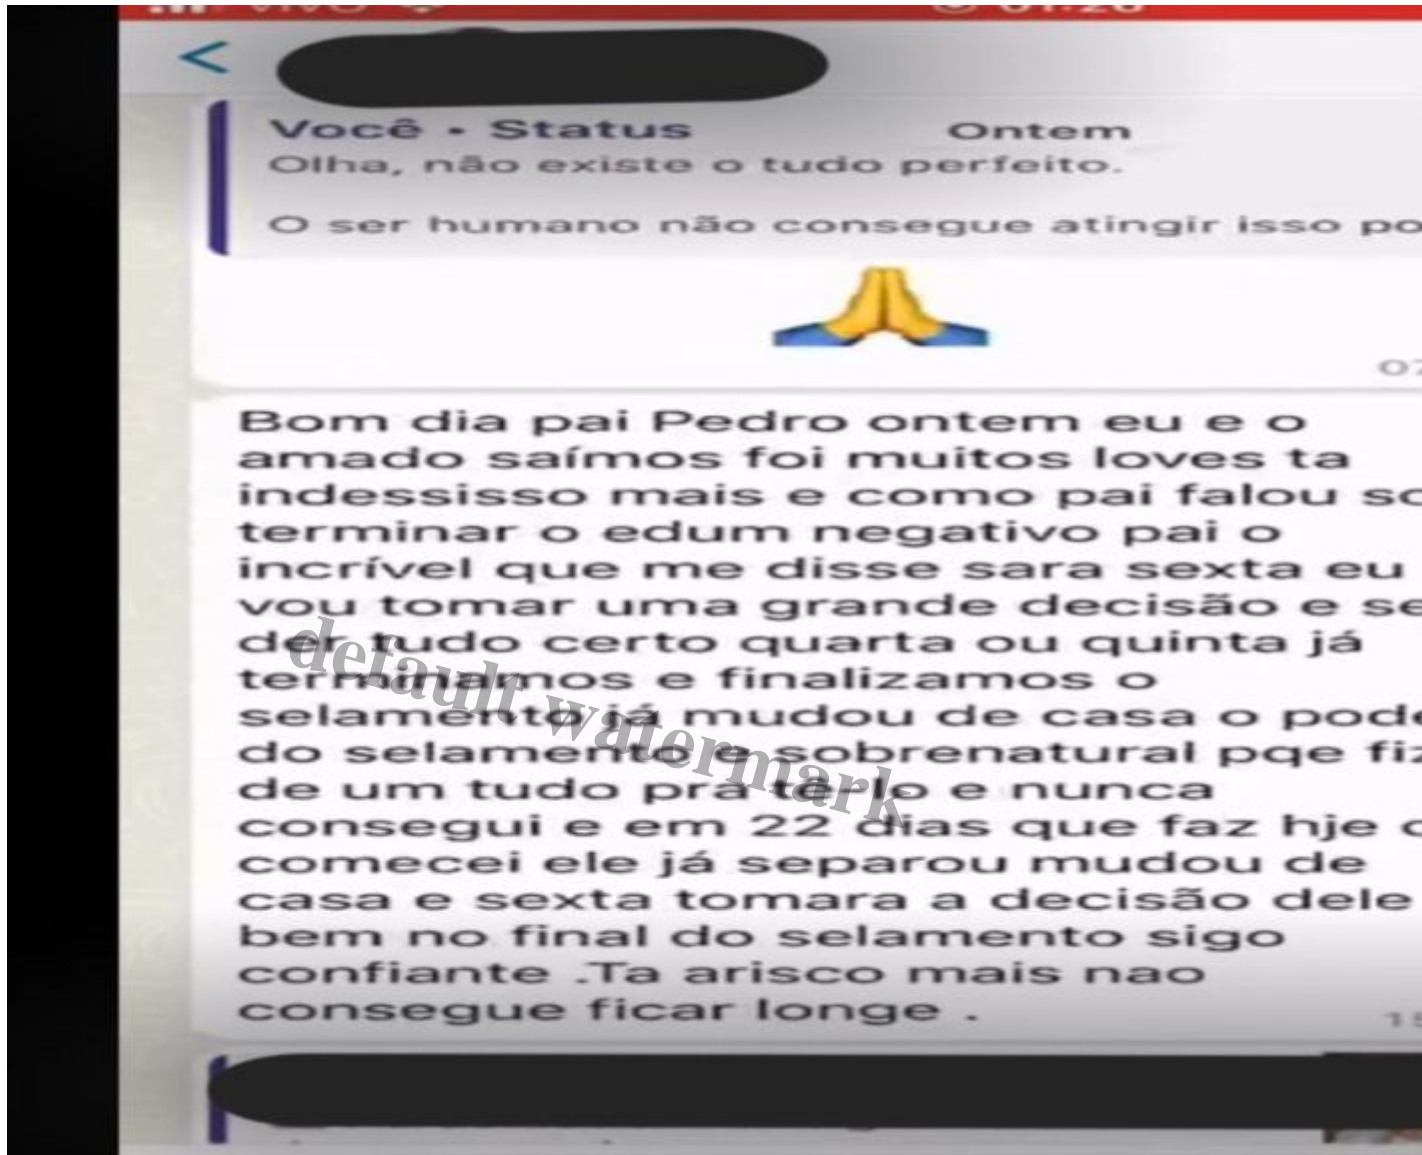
Você • Status Ontem
Olha, não existe o tudo perfeito.

O ser humano não consegue atingir isso po

07

Bom dia pai Pedro ontem eu e o amado saímos foi muitos loves ta indessissso mais e como pai falou so terminar o edum negativo pai o incrível que me disse sara sexta eu vou tomar uma grande decisão e se der tudo certo quarta ou quinta já terminamos e finalizamos o selamento já mudou de casa o pode do selamento e sobrenatural pqe fiz de um tudo pra tê-lo e nunca consegui e em 22 dias que faz hje c comecei ele já separou mudou de casa e sexta tomara a decisão dele bem no final do selamento sigo confiante .Ta arisco mais nao consegue ficar longe .

default watermark